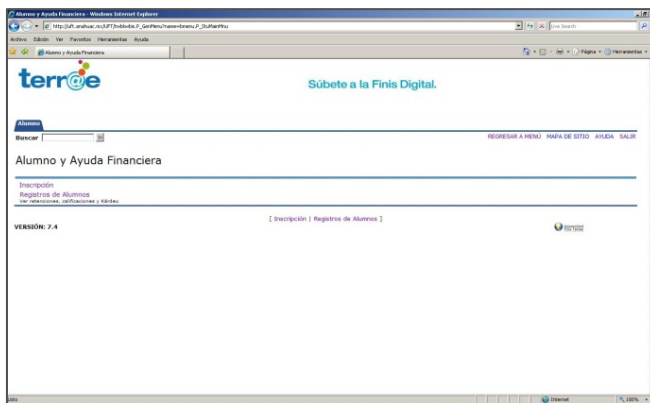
Alumno y Ayuda Financiera - Windows Internet Explorer

http://ift.anahuac.mx/UFT/bwbkbvbs.P_GenMenu?name=bmenu.P_StuMainMnu

Live Search

Archivo Edición Ver Favoritos Herramientas Ayuda

Alumno y Ayuda Financiera

Página Herramientas

terr@e

Súbete a la Finis Digital.

Alumno

Buscar

REGRESAR A MENÚ MAPA DE SITIO AYUDA SALIR

Alumno y Ayuda Financiera

Inscripción

Registros de Alumnos

Ver retenciones, calificaciones y Kárdex

[ Inscripción | Registros de Alumnos ]

VERSIÓN: 7.4

Listo

Internet

100%